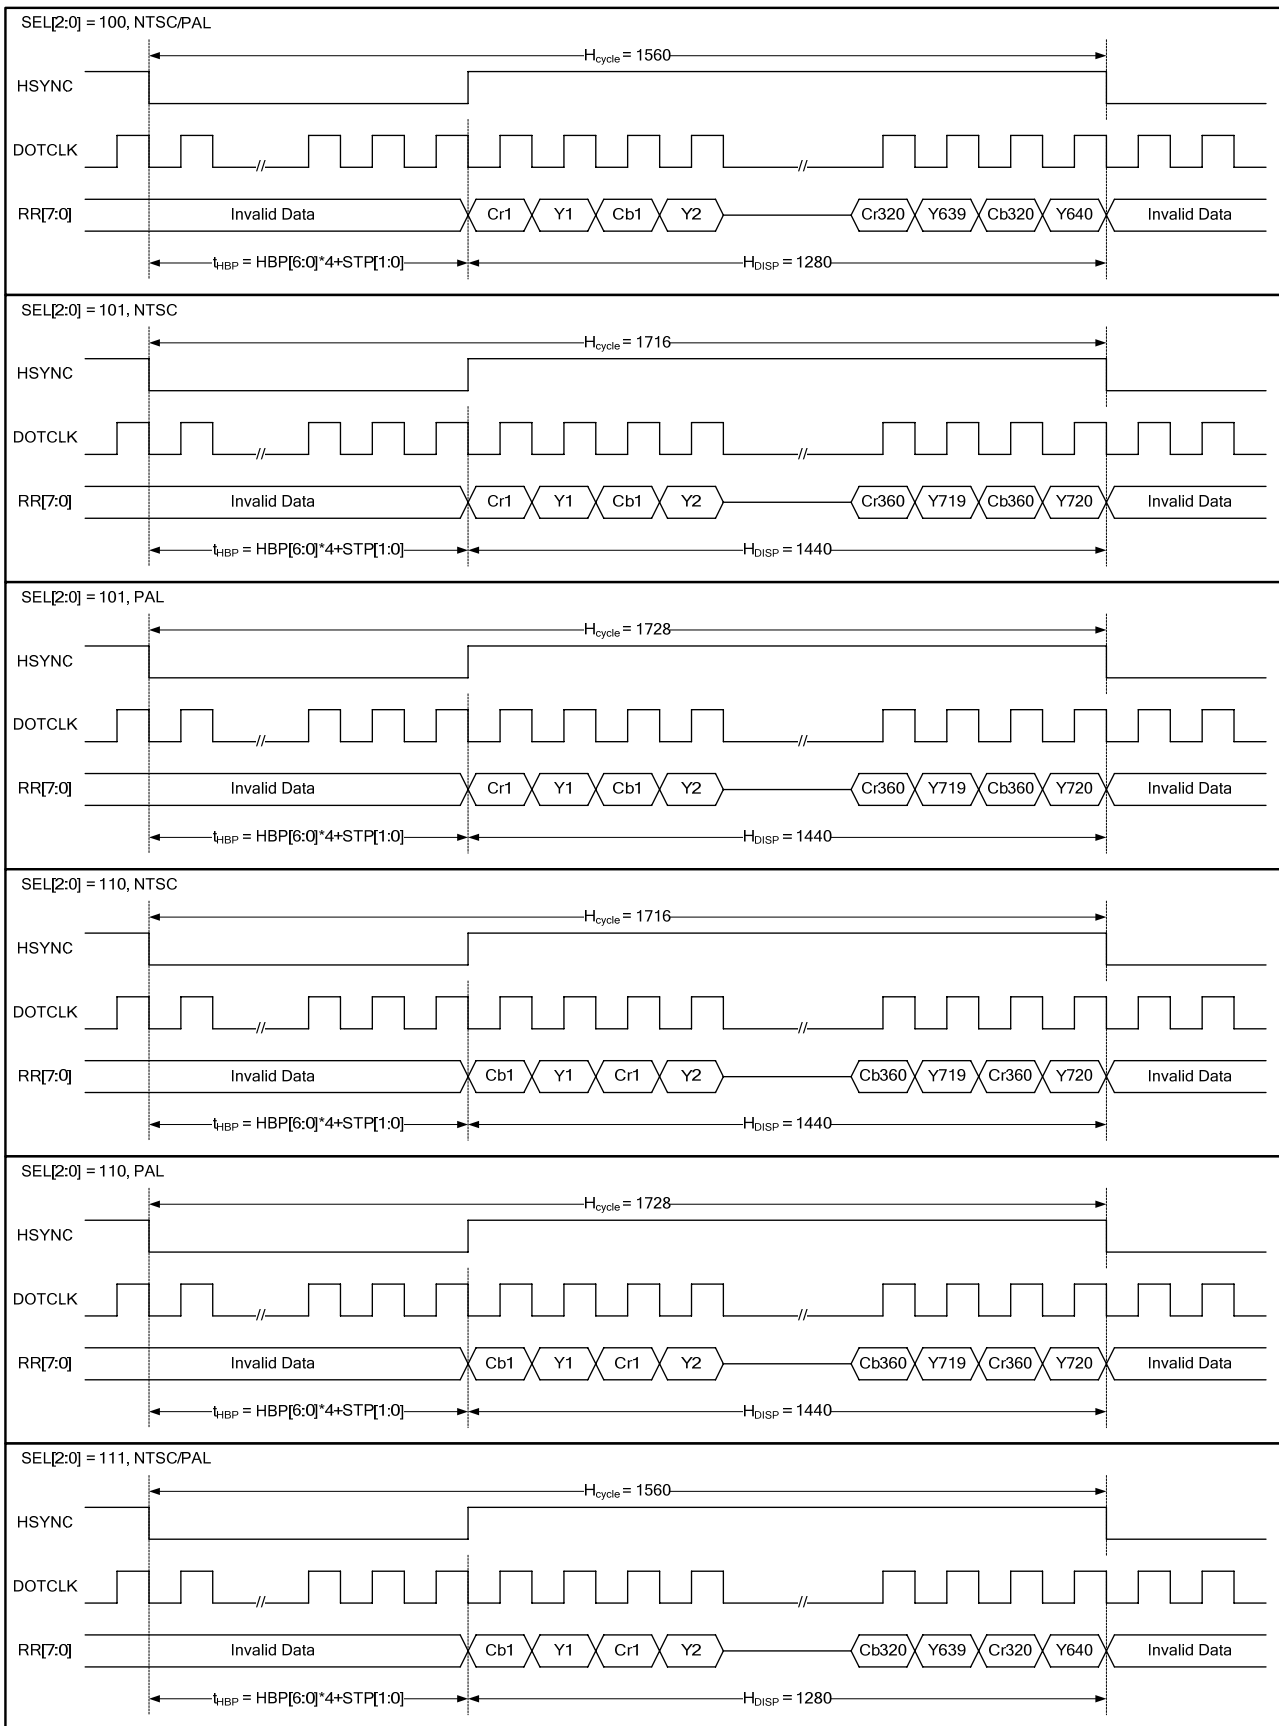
SEL[2:0] = 100, NTSC/PAL

$H_{cycle}$ = 1560

HSYNC

DOTCLK

//

//

RR[7:0] Invalid Data Cr1 Y1 Cb1 Y2 Cr320 Y639 Cb320 Y640 Invalid Data

$t_{HBP}$ = HBP[6:0]*4+STP[1:0] $H_{DISP}$ = 1280

SEL[2:0] = 101, NTSC

$H_{cycle}$ = 1716

HSYNC

DOTCLK

//

//

RR[7:0] Invalid Data Cr1 Y1 Cb1 Y2 Cr360 Y719 Cb360 Y720 Invalid Data

$t_{HBP}$ = HBP[6:0]*4+STP[1:0] $H_{DISP}$ = 1440

SEL[2:0] = 101, PAL

$H_{cycle}$ = 1728

HSYNC

DOTCLK

//

//

RR[7:0] Invalid Data Cr1 Y1 Cb1 Y2 Cr360 Y719 Cb360 Y720 Invalid Data

$t_{HBP}$ = HBP[6:0]*4+STP[1:0] $H_{DISP}$ = 1440

SEL[2:0] = 110, NTSC

$H_{cycle}$ = 1716

HSYNC

DOTCLK

//

//

RR[7:0] Invalid Data Cb1 Y1 Cr1 Y2 Cb360 Y719 Cr360 Y720 Invalid Data

$t_{HBP}$ = HBP[6:0]*4+STP[1:0] $H_{DISP}$ = 1440

SEL[2:0] = 110, PAL

$H_{cycle}$ = 1728

HSYNC

DOTCLK

//

//

RR[7:0] Invalid Data Cb1 Y1 Cr1 Y2 Cb360 Y719 Cr360 Y720 Invalid Data

$t_{HBP}$ = HBP[6:0]*4+STP[1:0] $H_{DISP}$ = 1440

SEL[2:0] = 111, NTSC/PAL

$H_{cycle}$ = 1560

HSYNC

DOTCLK

//

//

RR[7:0] Invalid Data Cb1 Y1 Cr1 Y2 Cb320 Y639 Cr320 Y640 Invalid Data

$t_{HBP}$ = HBP[6:0]*4+STP[1:0] $H_{DISP}$ = 1280